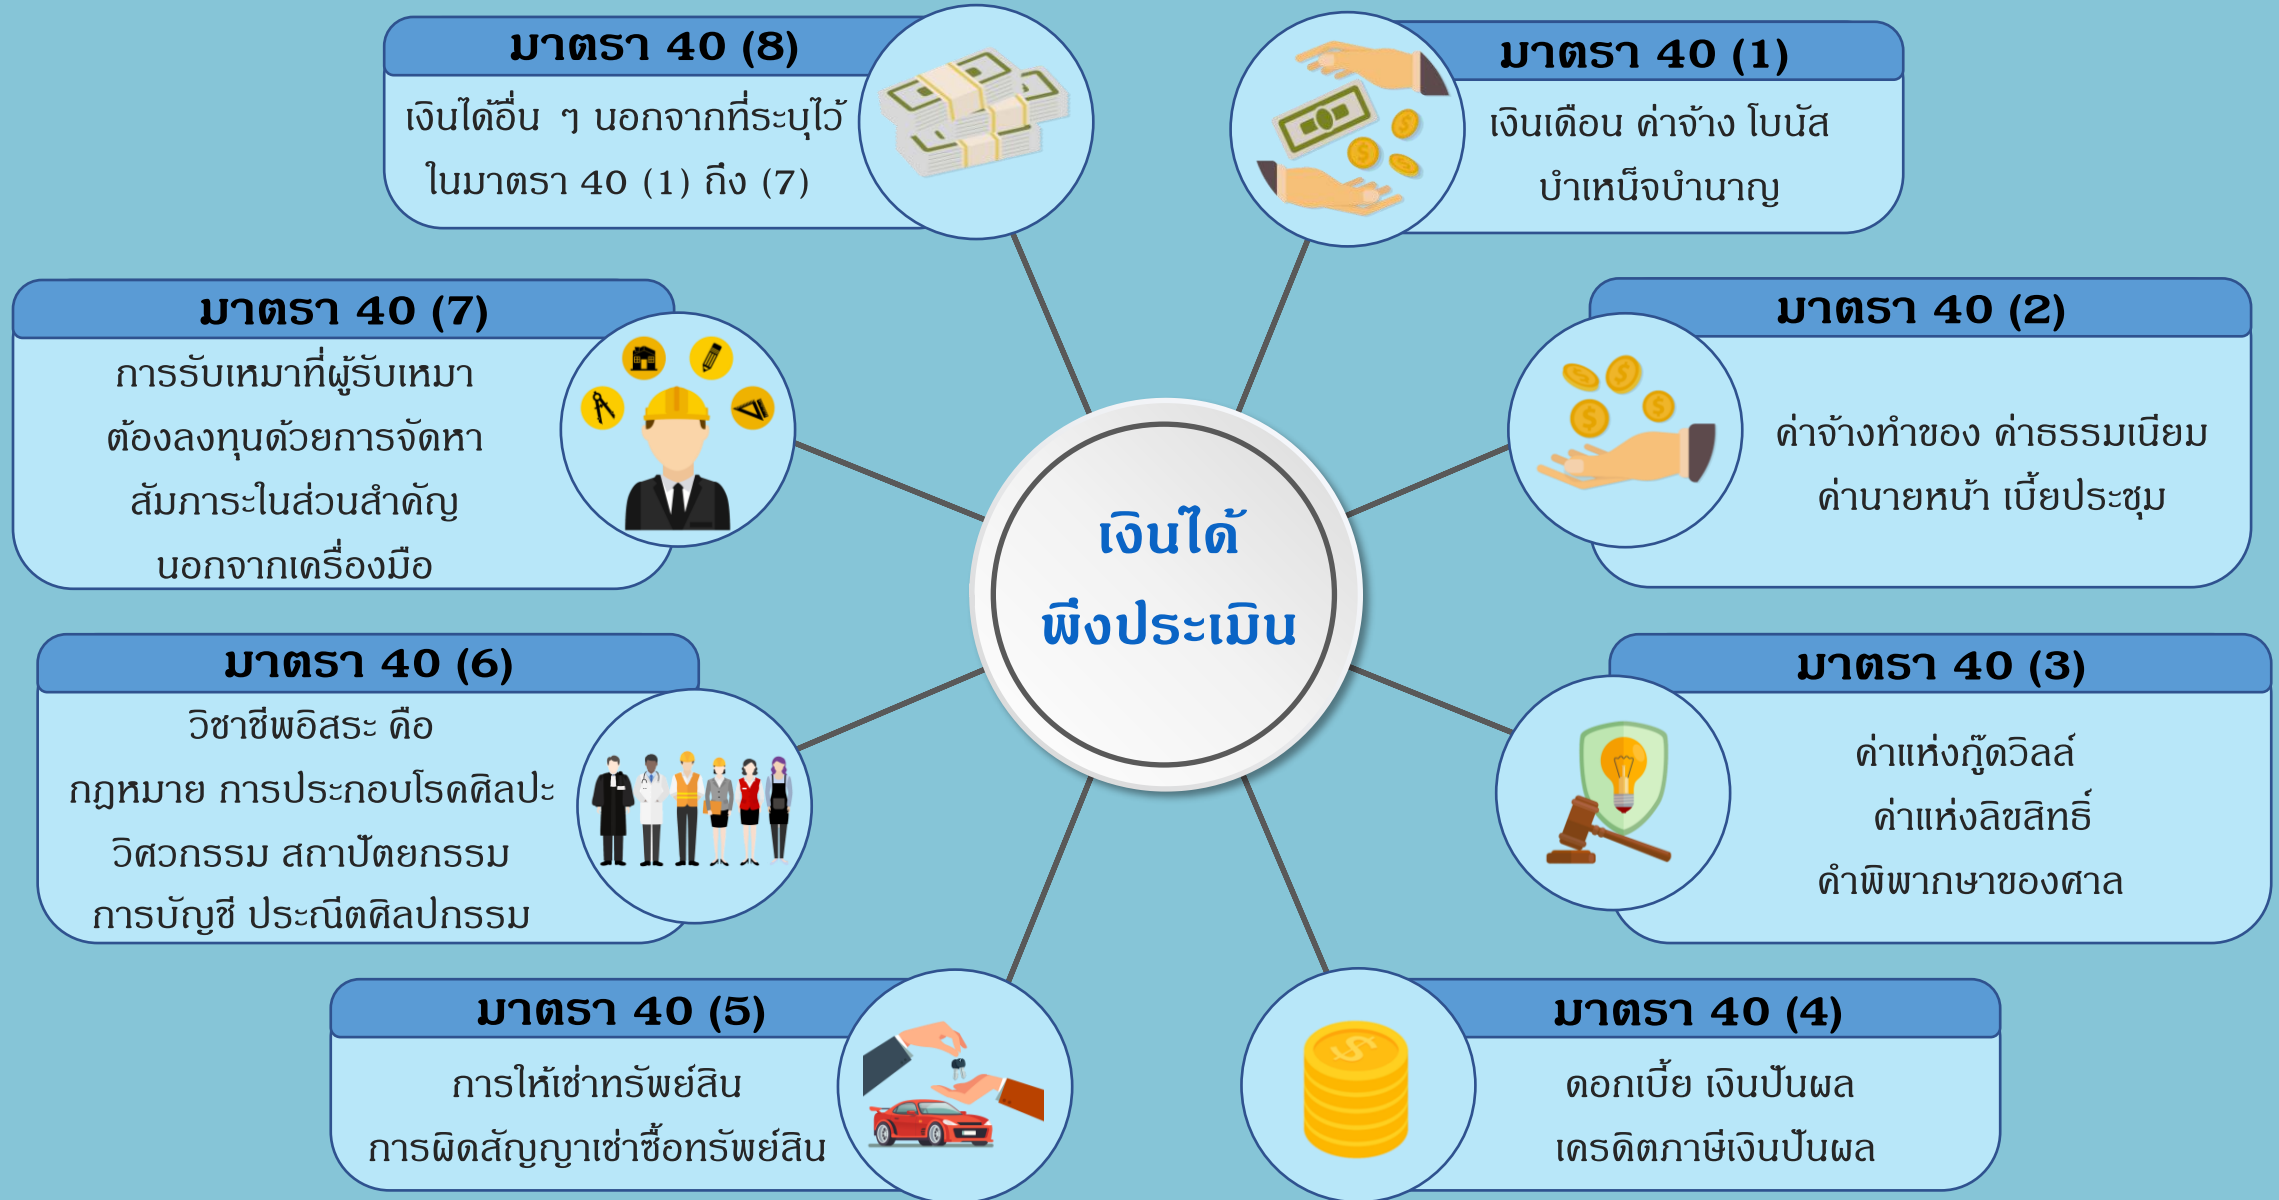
เงินได้
พึงประเมิน

มาตรา 40 (1)
เงินเดือน ค่าจ้าง โบนัส บำเหน็จบำนาญ

มาตรา 40 (2)
ค่าจ้างทำของ ค่าธรรมเนียม ค่านายหน้า เบี้ยประชุม

มาตรา 40 (3)
ค่าแห่งกู๊ดวิลล์ ค่าแห่งลิขสิทธิ์ คำพิพากษาของศาล

มาตรา 40 (4)
ดอกเบี้ย เงินปันผล เครดิตภาษีเงินปันผล

มาตรา 40 (5)
การให้เช่าทรัพย์สิน การผิดสัญญาเช่าซื้อทรัพย์สิน

มาตรา 40 (6)
วิชาชีพอิสระ คือ กฎหมาย การประกอบโรคศิลปะ วิศวกรรม สถาปัตยกรรม การบัญชี ประณีตศิลปกรรม

มาตรา 40 (7)
การรับเหมาที่ผู้รับเหมา ต้องลงทุนด้วยการจัดหา สัมภาระในส่วนสำคัญ นอกจากเครื่องมือ

มาตรา 40 (8)
เงินได้อื่น ๆ นอกจากที่ระบุไว้ ในมาตรา 40 (1) ถึง (7)